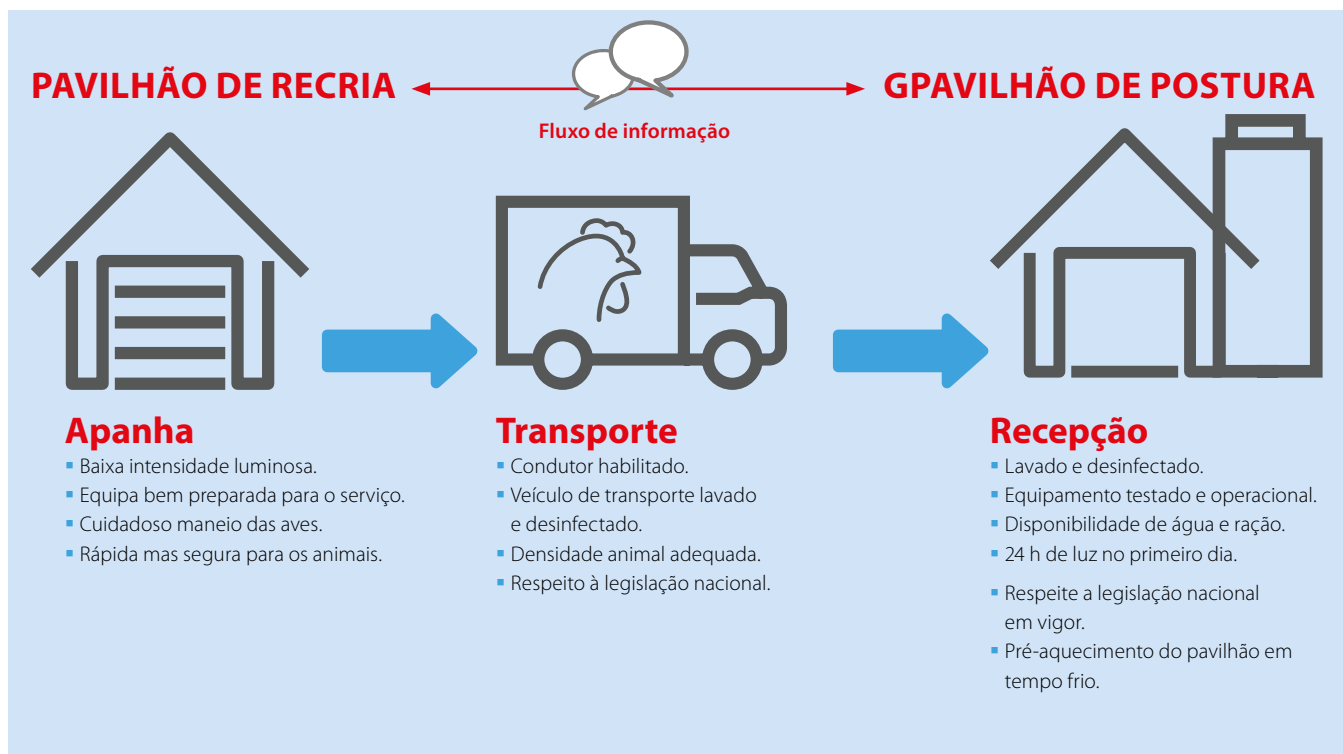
PAVILHÃO DE RECRIA

Fluxo de informação

GPAVILHÃO DE POSTURA

Apanha
- Baixa intensidade luminosa.
- Equipa bem preparada para o serviço.
- Cuidadoso maneio das aves.
- Rápida mas segura para os animais.

Transporte
- Condutor habilitado.
- Veículo de transporte lavado e desinfectado.
- Densidade animal adequada.
- Respeito à legislação nacional.

Recepção
- Lavado e desinfectado.
- Equipamento testado e operacional.
- Disponibilidade de água e ração.
- 24 h de luz no primeiro dia.
- Respeite a legislação nacional em vigor.
- Pré-aquecimento do pavilhão em tempo frio.